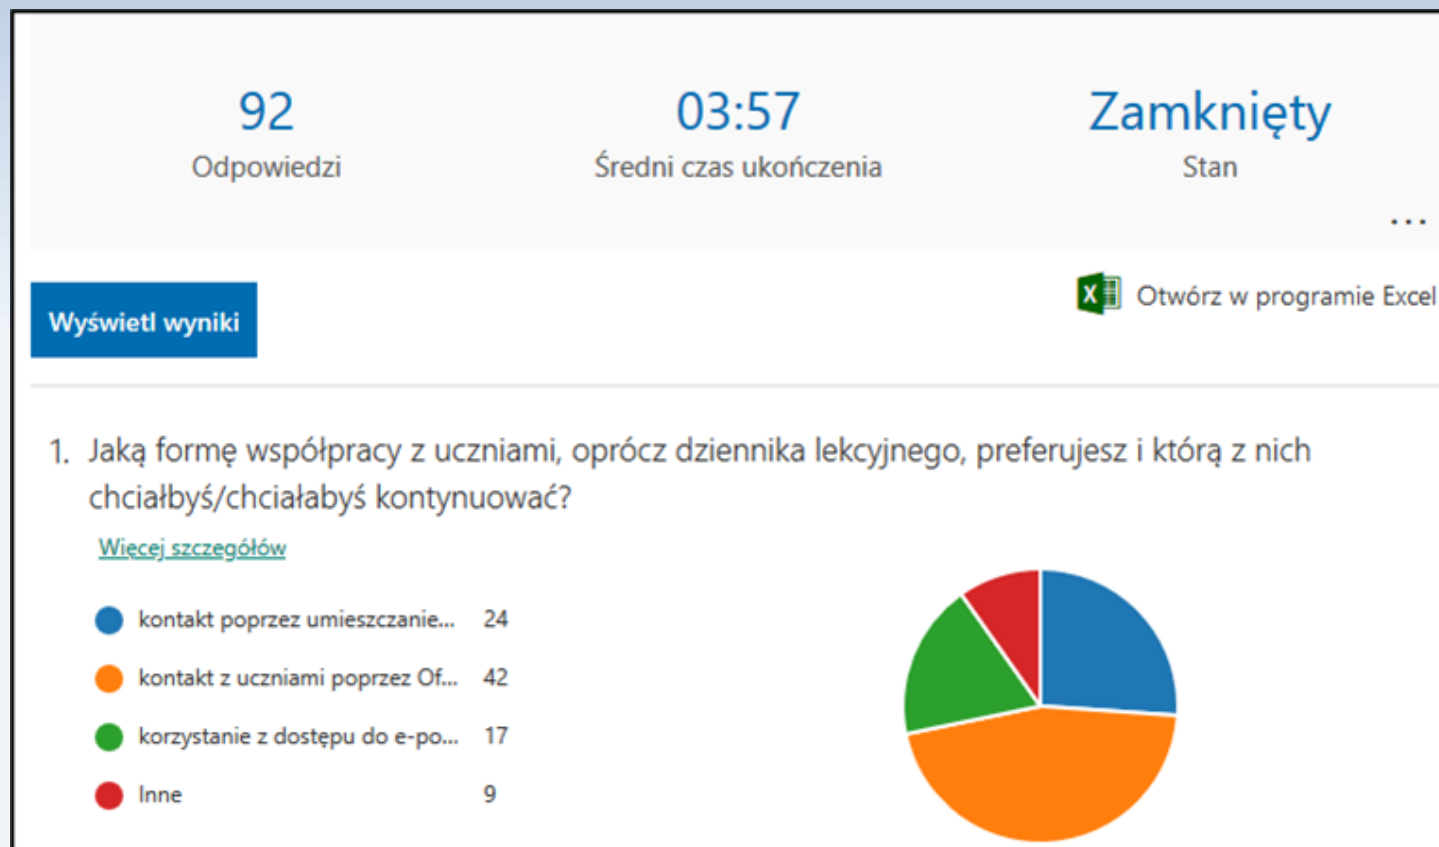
92
Odpowiedzi

03:57
Średni czas ukończenia

Zamknięty
Stan

...

Wyświetl wyniki

Otwórz w programie Excel

1. Jaką formę współpracy z uczniami, oprócz dziennika lekcyjnego, preferujesz i którą z nich chciałbyś/chciałabyś kontynuować?

Więcej szczegółów

| | |
|---|---|
| kontakt poprzez umieszczanie... | 24 |
| kontakt z uczniami poprzez Of... | 42 |
| korzystanie z dostępu do e-po... | 17 |
| Inne | 9 |